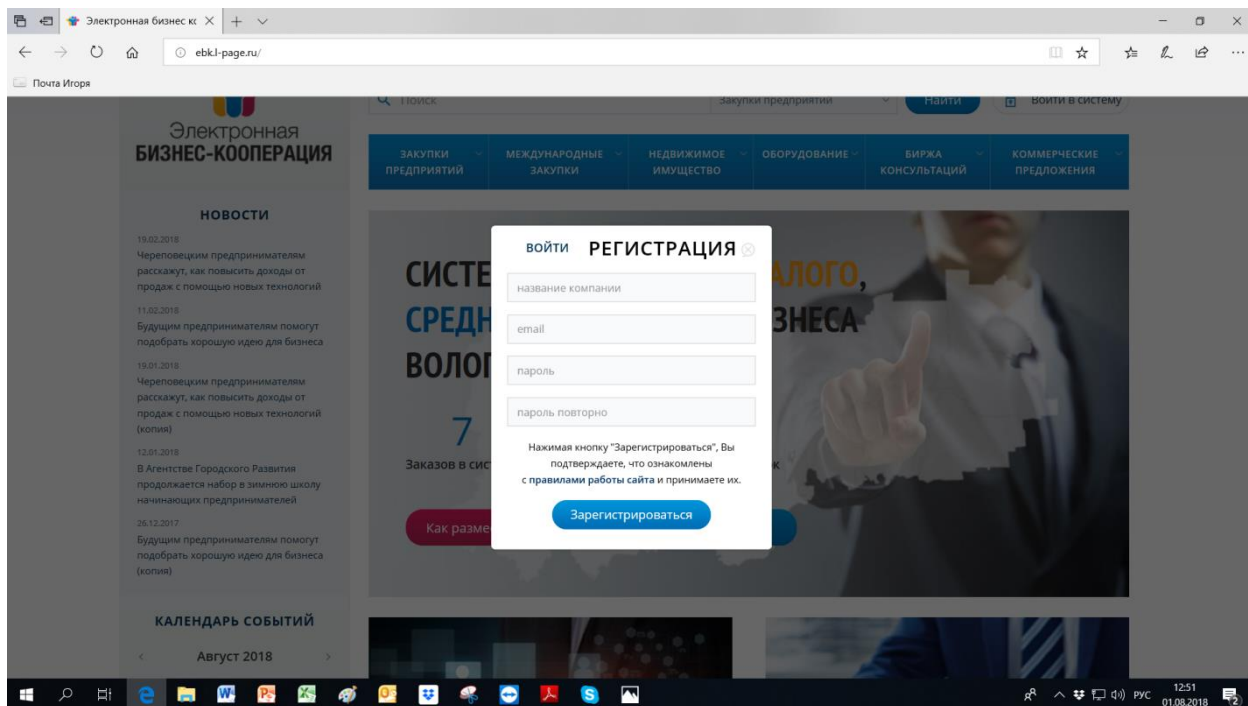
Электронная бизнес ко ×  +

ebk.l-page.ru/

Почта Игоря

Поиск
Закупки предприятий
Найти
Войти в систему

Электронная
БИЗНЕС-КООПЕРАЦИЯ

ЗАКУПКИ ПРЕДПРИЯТИЙ
МЕЖДУНАРОДНЫЕ ЗАКУПКИ
НЕДВИЖИМОЕ ИМУЩЕСТВО
ОБОРУДОВАНИЕ
БИРЖА КОНСУЛЬТАЦИЙ
КОММЕРЧЕСКИЕ ПРЕДЛОЖЕНИЯ

НОВОСТИ

19.02.2018
Череповецким предпринимателям расскажут, как повысить доходы от продаж с помощью новых технологий

11.02.2018
Будущим предпринимателям помогут подобрать хорошую идею для бизнеса

19.01.2018
Череповецким предпринимателям расскажут, как повысить доходы от продаж с помощью новых технологий (копия)

12.01.2018
В Агентстве Городского Развития продолжается набор в зимнюю школу начинающих предпринимателей

26.12.2017
Будущим предпринимателям помогут подобрать хорошую идею для бизнеса (копия)

КАЛЕНДАРЬ СОБЫТИЙ

Август 2018

СИСТЕ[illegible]АЛОГО,
СРЕДН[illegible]ЗНЕСА
ВОЛО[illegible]

7
Заказов в сис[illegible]

Как разме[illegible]

ВОЙТИ   РЕГИСТРАЦИЯ

название компании
email
пароль
пароль повторно

Нажимая кнопку "Зарегистрироваться", Вы подтверждаете, что ознакомлены с правилами работы сайта и принимаете их.

Зарегистрироваться

РУС 12:51 01.08.2018